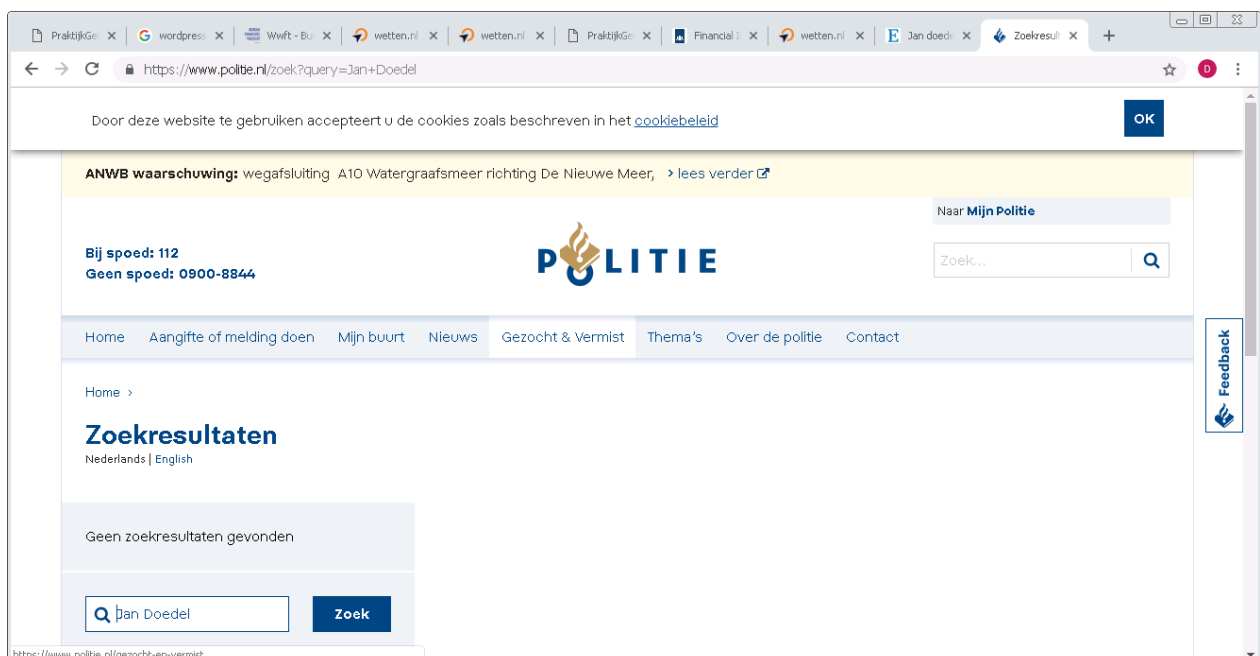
PraktijkGe ×
wordpress ×
Wwft - Bu ×
wetten.nl ×
wetten.nl ×
PraktijkGe ×
Financial ×
wetten.nl ×
Jan doede ×
Zoekresult ×
+

https://www.politie.nl/zoek?query=Jan+Doedel

D

Door deze website te gebruiken accepteert u de cookies zoals beschreven in het cookiebeleid

OK

ANWB waarschuwing: wegafsluiting A10 Watergraafsmeer richting De Nieuwe Meer, › lees verder

Naar Mijn Politie

Bij spoed: 112
Geen spoed: 0900-8844

POLITIE

Zoek...

Home Aangifte of melding doen Mijn buurt Nieuws Gezocht & Vermist Thema's Over de politie Contact

Feedback

Home ›

Zoekresultaten
Nederlands | English

Geen zoekresultaten gevonden

Jan Doedel

Zoek

https://www.politie.nl/gezocht-en-vermist